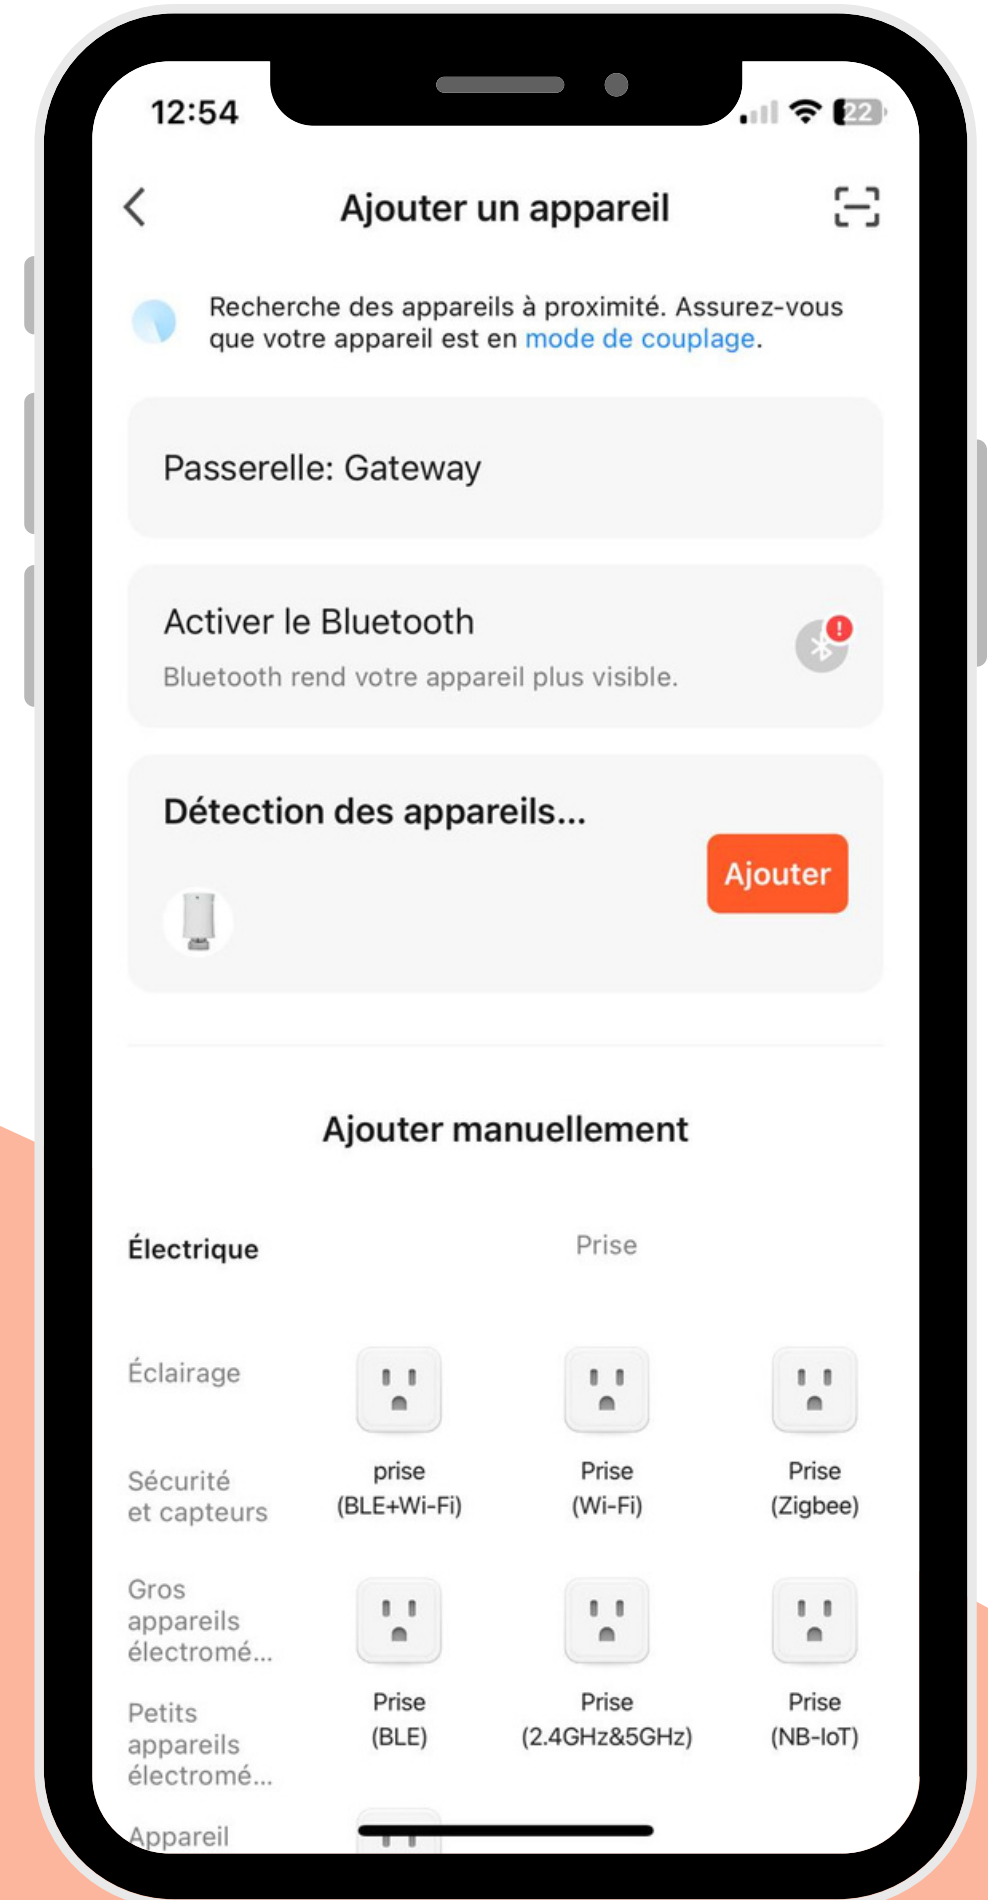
12:54

22

Ajouter un appareil

Recherche des appareils à proximité. Assurez-vous que votre appareil est en mode de couplage.

Passerelle: Gateway

Activer le Bluetooth

Bluetooth rend votre appareil plus visible.

Détection des appareils...

Ajouter

Ajouter manuellement

Électrique

Prise

Éclairage

Sécurité et capteurs

prise (BLE+Wi-Fi)

Prise (Wi-Fi)

Prise (Zigbee)

Gros appareils électromé...

Petits appareils électromé...

Prise (BLE)

Prise (2.4GHz&5GHz)

Prise (NB-IoT)

Appareil